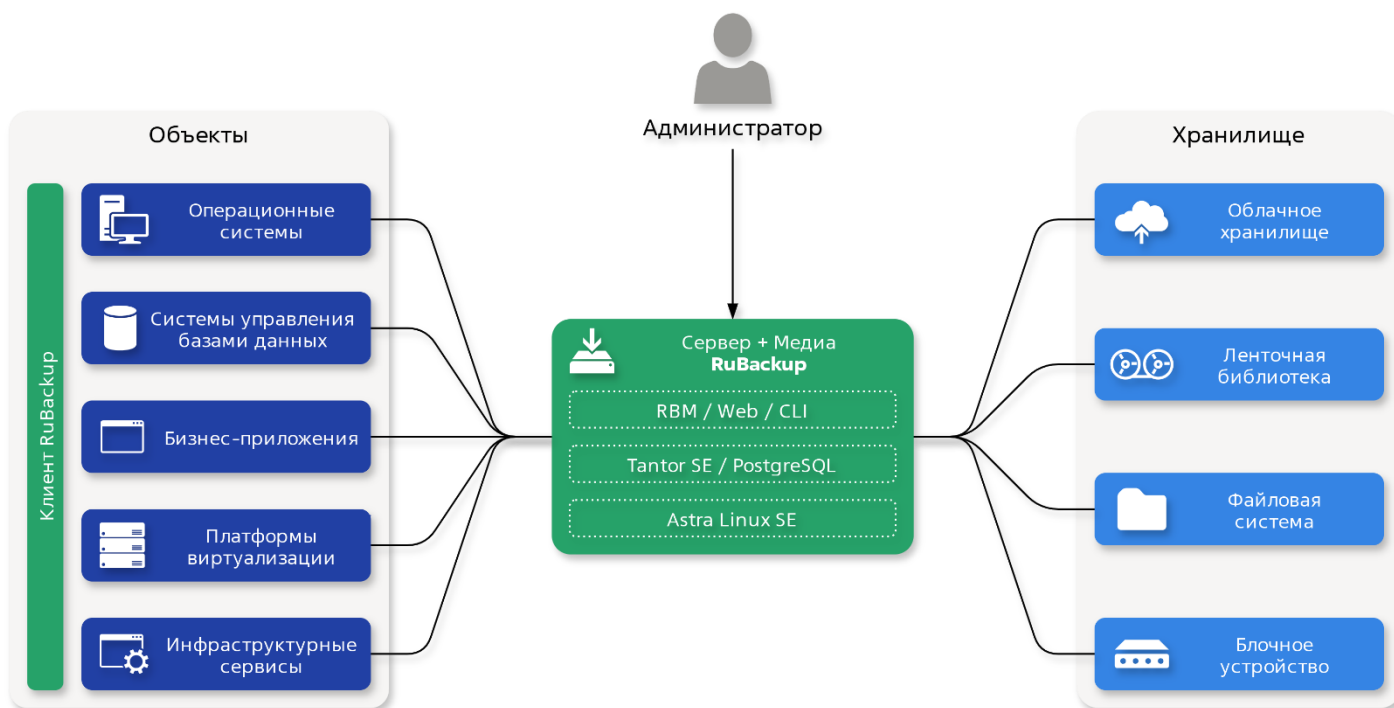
Администратор

Объекты

Клиент RuBackup

Операционные системы

Системы управления базами данных

Бизнес-приложения

Платформы виртуализации

Инфраструктурные сервисы

Сервер + Медиа
RuBackup

RBM / Web / CLI

Tantor SE / PostgreSQL

Astra Linux SE

Хранилище

Облачное хранилище

Ленточная библиотека

Файловая система

Блочное устройство